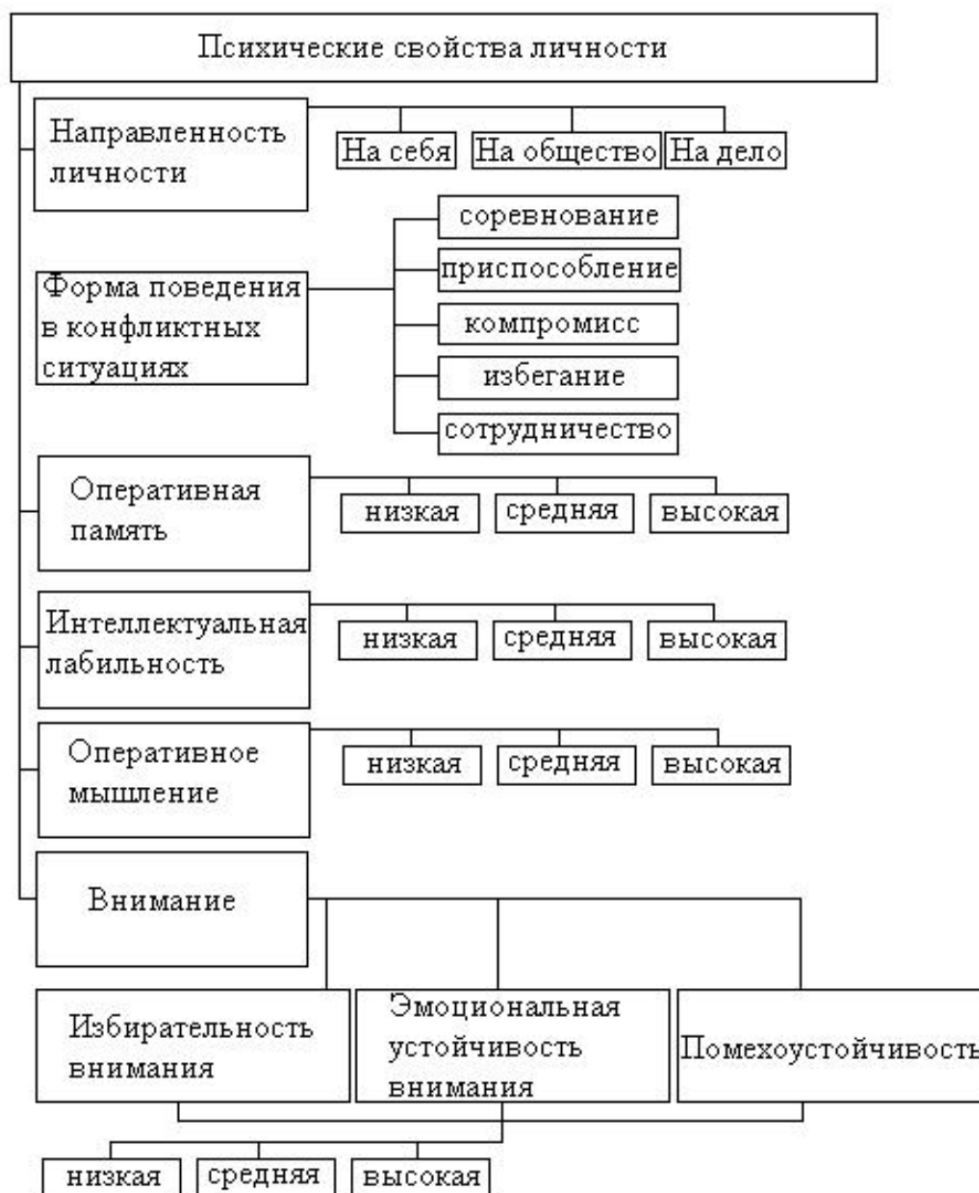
Психические свойства личности

Направленность личности

На себя

На общество

На дело

Форма поведения в конфликтных ситуациях

соревнование

приспособление

компромисс

избегание

сотрудничество

Оперативная память

низкая

средняя

высокая

Интеллектуальная лабильность

низкая

средняя

высокая

Оперативное мышление

низкая

средняя

высокая

Внимание

Избирательность внимания

Эмоциональная устойчивость внимания

Помехоустойчивость

низкая

средняя

высокая